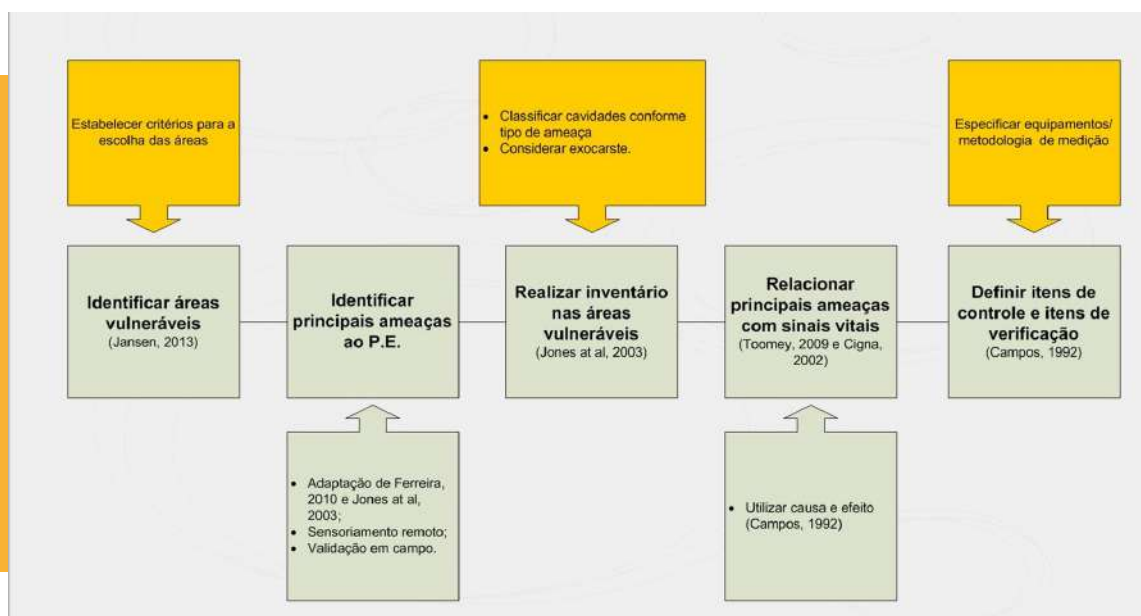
Estabelecer critérios para a escolha das áreas

- Classificar cavidades conforme tipo de ameaça
- Considerar exocarste.

Especificar equipamentos/ metodologia de medição

**Identificar áreas vulneráveis**
(Jansen, 2013)

**Identificar principais ameaças ao P.E.**

**Realizar inventário nas áreas vulneráveis**
(Jones at al, 2003)

**Relacionar principais ameaças com sinais vitais**
(Toomey, 2009 e Cigna, 2002)

**Definir itens de controle e itens de verificação**
(Campos, 1992)

- Adaptação de Ferreira, 2010 e Jones at al, 2003;
- Sensoriamento remoto;
- Validação em campo.

- Utilizar causa e efeito (Campos, 1992)